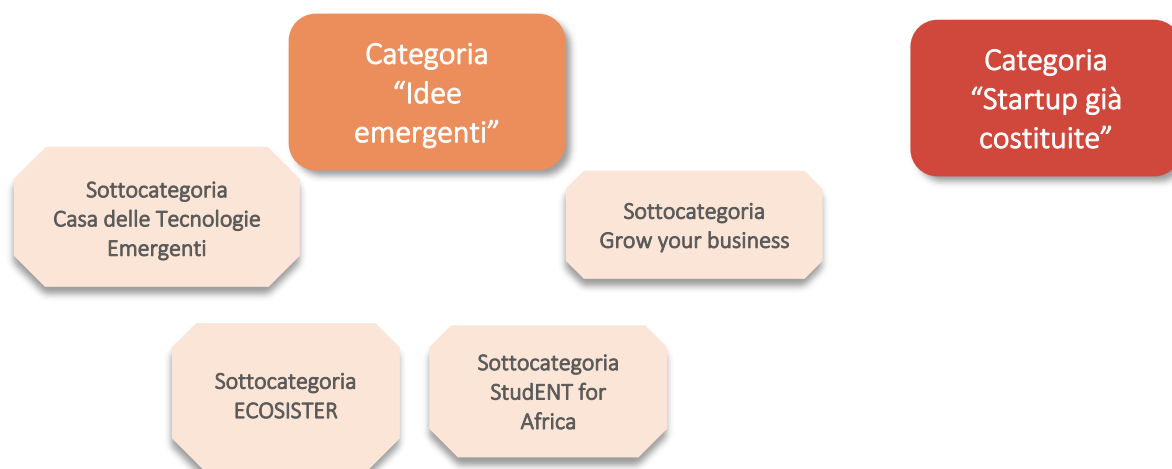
Categoria “Idee emergenti”

Categoria “Startup già costituite”

Sottocategoria Casa delle Tecnologie Emergenti

Sottocategoria Grow your business

Sottocategoria ECOSISTER

Sottocategoria StudENT for Africa